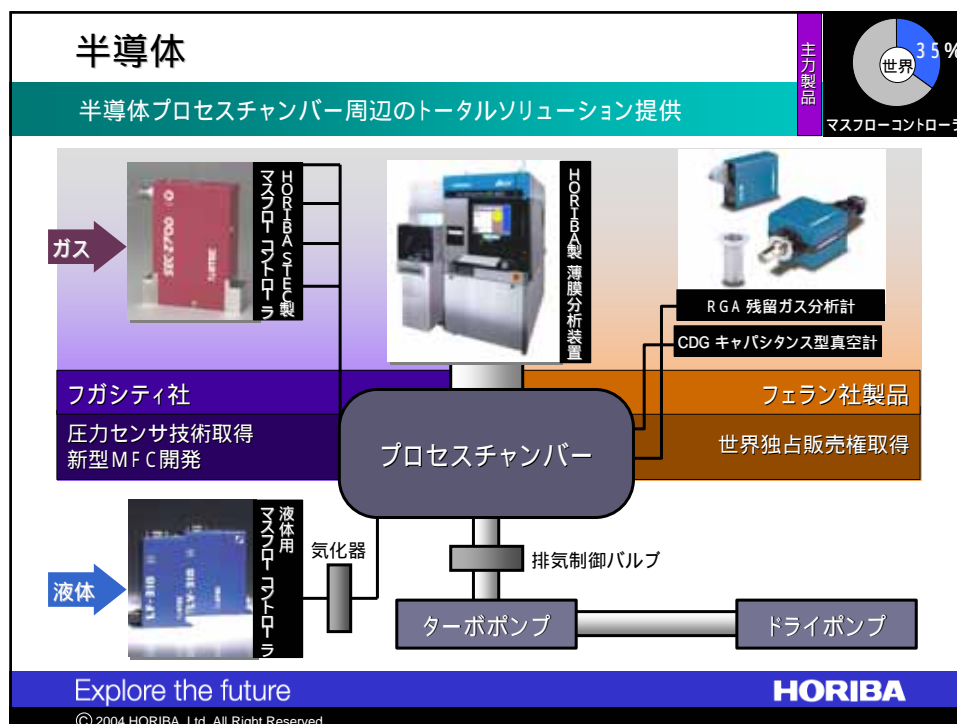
半導体

主力製品

世界 35%

マスフローコントローラ

半導体プロセスチャンバー周辺のトータルソリューション提供

ガス

SEC-Z700

HORIBA STEC製 マスフローコントローラ

HORIBA製 薄膜分析装置

RGA 残留ガス分析計

CDG キャパシタンス型真空計

フガシティ社

圧力センサ技術取得
新型MFC開発

フェラン社製品

世界独占販売権取得

プロセスチャンバー

液体

液体用 マスフローコントローラ

気化器

排気制御バルブ

ターボポンプ

ドライポンプ

Explore the future

HORIBA

© 2004 HORIBA, Ltd. All Right Reserved.